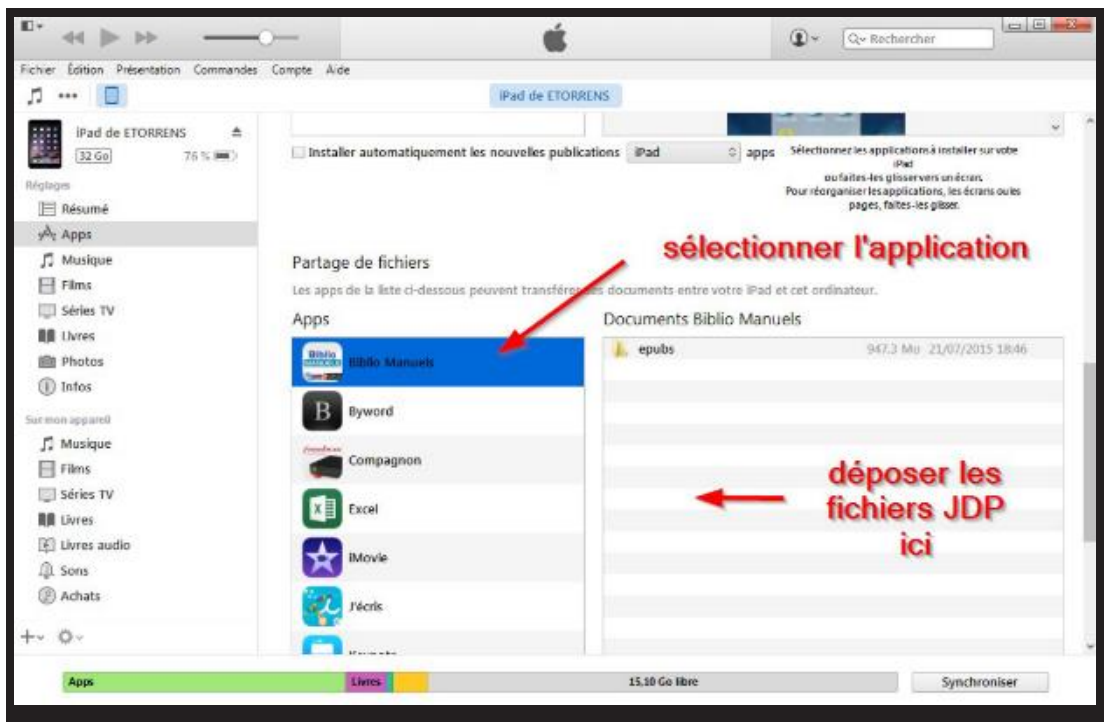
Rechercher

Fichier Édition Présentation Commandes Compte Aide

iPad de ETORRENS

iPad de ETORRENS
32 Go 76 %

Réglages
Résumé
Apps
Musique
Films
Séries TV
Livres
Photos
Infos

Sur mon appareil
Musique
Films
Séries TV
Livres
Livres audio
Sons
Achats

Installer automatiquement les nouvelles publications iPad apps

Sélectionnez les applications à installer sur votre iPad ou faites-les glisser vers un écran. Pour réorganiser les applications, les écrans ou les pages, faites-les glisser.

sélectionner l'application

Partage de fichiers

Les apps de la liste ci-dessous peuvent transférer des documents entre votre iPad et cet ordinateur.

Apps

Documents Biblio Manuels

Biblio Manuels
Byword
Compagnon
Excel
iMovie
J'écris
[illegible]

epubs 947.3 Mo 21/07/2015 18:46

déposer les fichiers JDP ici

Apps Livres 15,10 Go libre Synchroniser